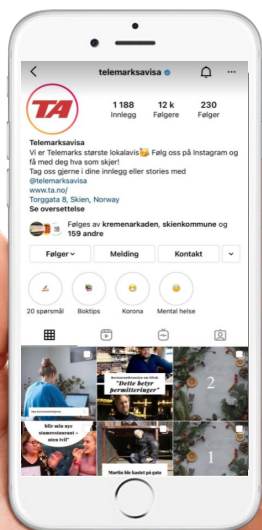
telemarksavisa

TA

1 188
Innlegg

12 k
Følgere

230
Følger

Telemarksavisa
Vi er Telemarks største lokalavis🙂 Følg oss på Instagram og få med deg hva som skjer!
Tag oss gjerne i dine innlegg eller stories med @telemarksavisa
www.ta.no/
Torggata 8, Skien, Norway
Se oversettelse

Følges av kremenarkaden, skienkommune og 159 andre

Følger
Melding
Kontakt

20 spørsmål
Boktips
Korona
Mental helse

"Dette betyr permitteringer"

blir nån nye staureistaurant - ... uten tvil"

2

1

Martin ble kastet på gata